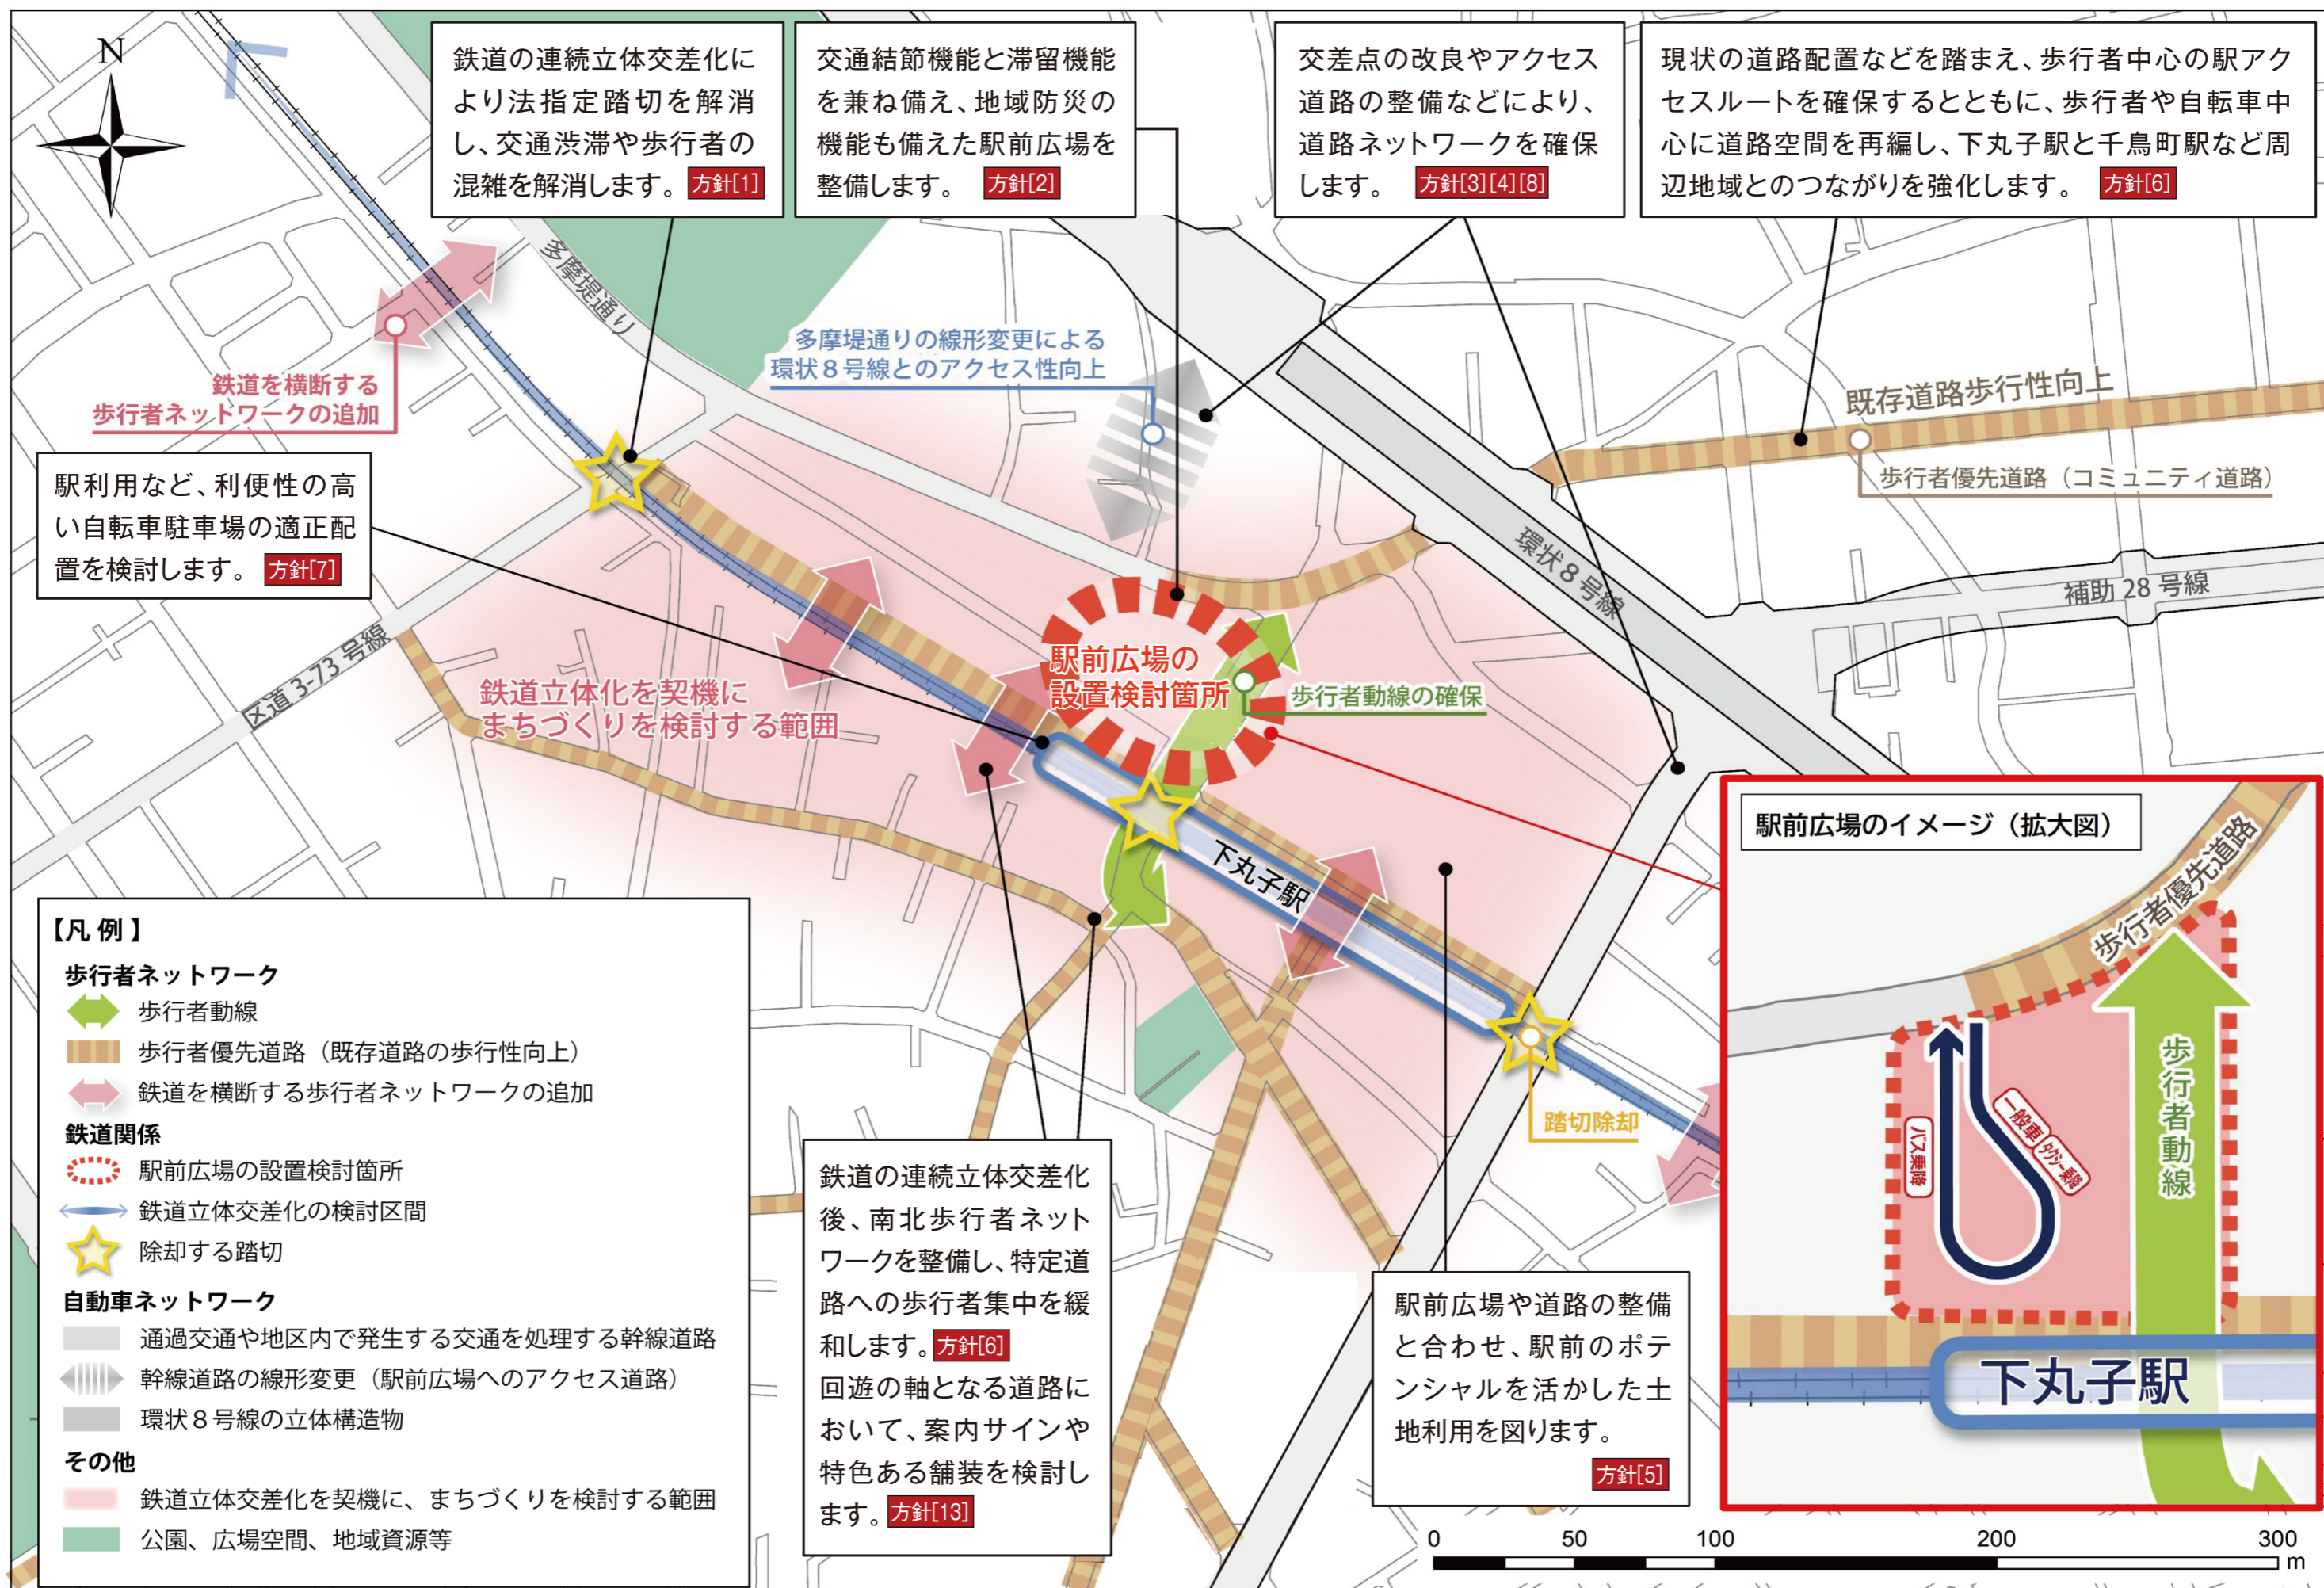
N

鉄道の連続立体交差化により法指定踏切を解消し、交通渋滞や歩行者の混雑を解消します。方針[1]

交通結節機能と滞留機能を兼ね備え、地域防災の機能も備えた駅前広場を整備します。方針[2]

交差点の改良やアクセス道路の整備などにより、道路ネットワークを確保します。方針[3][4][8]

現状の道路配置などを踏まえ、歩行者中心の駅アクセスルートを確保するとともに、歩行者や自転車中心に道路空間を再編し、下丸子駅と千鳥町駅など周辺地域とのつながりを強化します。方針[6]

多摩堤通り

多摩堤通りの線形変更による環状８号線とのアクセス性向上

鉄道を横断する歩行者ネットワークの追加

既存道路歩行性向上

歩行者優先道路（コミュニティ道路）

駅利用など、利便性の高い自転車駐車場の適正配置を検討します。方針[7]

環状８号線

補助 28 号線

区道 3-73 号線

駅前広場の設置検討箇所

歩行者動線の確保

鉄道立体化を契機にまちづくりを検討する範囲

下丸子駅

駅前広場のイメージ（拡大図）

歩行者優先道路

歩行者動線

バス乗降

一般車・タクシー乗降

下丸子駅

踏切除却

【凡 例】
歩行者ネットワーク
歩行者動線
歩行者優先道路（既存道路の歩行性向上）
鉄道を横断する歩行者ネットワークの追加
鉄道関係
駅前広場の設置検討箇所
鉄道立体交差化の検討区間
除却する踏切
自動車ネットワーク
通過交通や地区内で発生する交通を処理する幹線道路
幹線道路の線形変更（駅前広場へのアクセス道路）
環状８号線の立体構造物
その他
鉄道立体交差化を契機に、まちづくりを検討する範囲
公園、広場空間、地域資源等

鉄道の連続立体交差化後、南北歩行者ネットワークを整備し、特定道路への歩行者集中を緩和します。方針[6]
回遊の軸となる道路において、案内サインや特色ある舗装を検討します。方針[13]

駅前広場や道路の整備と合わせ、駅前のポテンシャルを活かした土地利用を図ります。方針[5]

0 50 100 200 300 m